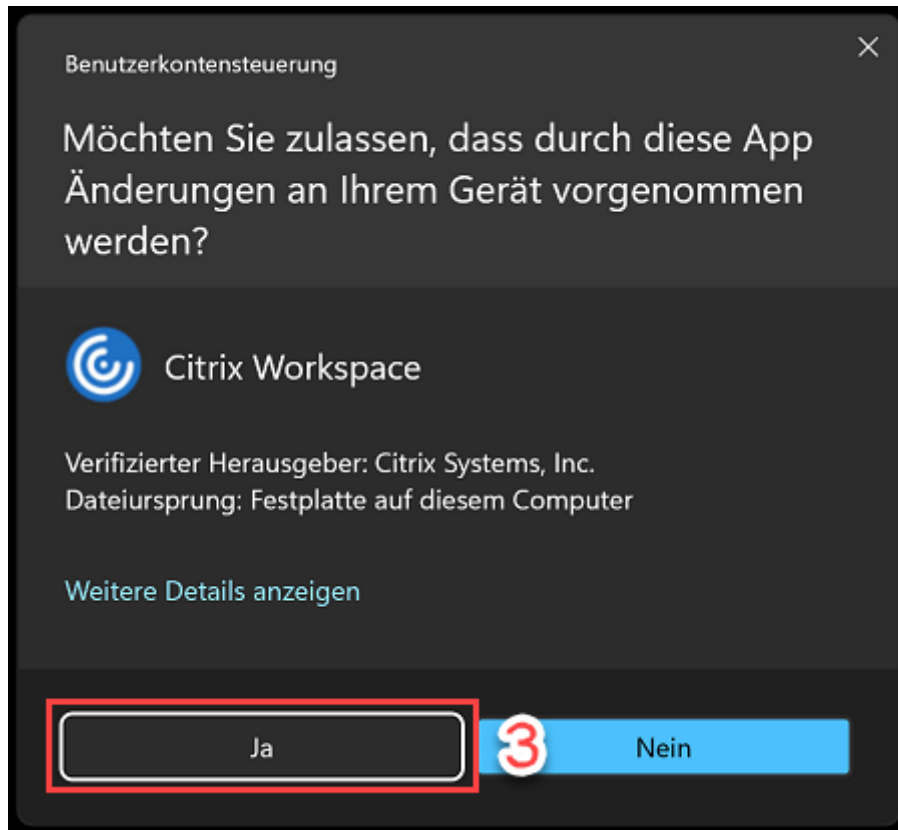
Benutzerkontensteuerung

×

Möchten Sie zulassen, dass durch diese App Änderungen an Ihrem Gerät vorgenommen werden?

Citrix Workspace

Verifizierter Herausgeber: Citrix Systems, Inc.
Dateiursprung: Festplatte auf diesem Computer

Weitere Details anzeigen

Ja

3

Nein